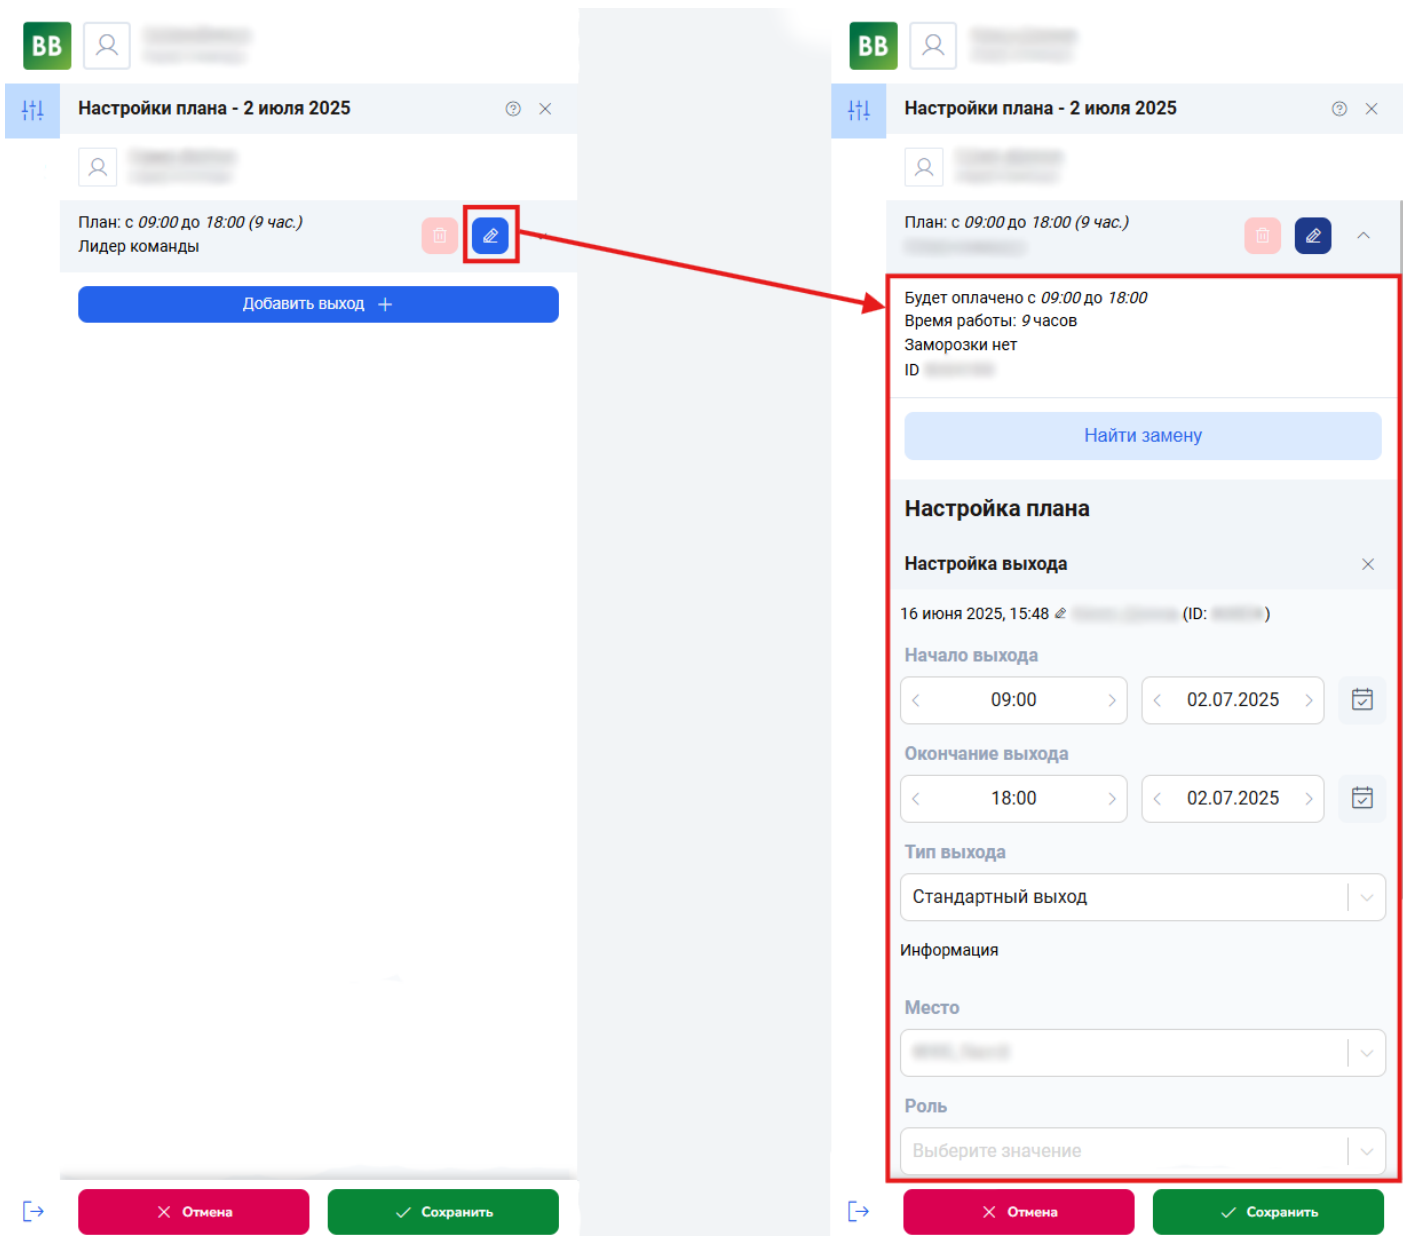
BB

Настройки плана - 2 июля 2025

План: с *09:00* до *18:00 (9 час.)*
Лидер команды

Добавить выход +

Отмена

Сохранить

BB

Настройки плана - 2 июля 2025

План: с *09:00* до *18:00 (9 час.)*

Будет оплачено с *09:00* до *18:00*
Время работы: *9* часов
Заморозки нет
ID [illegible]

Найти замену

Настройка плана

Настройка выхода

16 июня 2025, 15:48 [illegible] (ID: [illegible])

Начало выхода

09:00

02.07.2025

Окончание выхода

18:00

02.07.2025

Тип выхода

Стандартный выход

Информация

Место

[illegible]

Роль

Выберите значение

Отмена

Сохранить